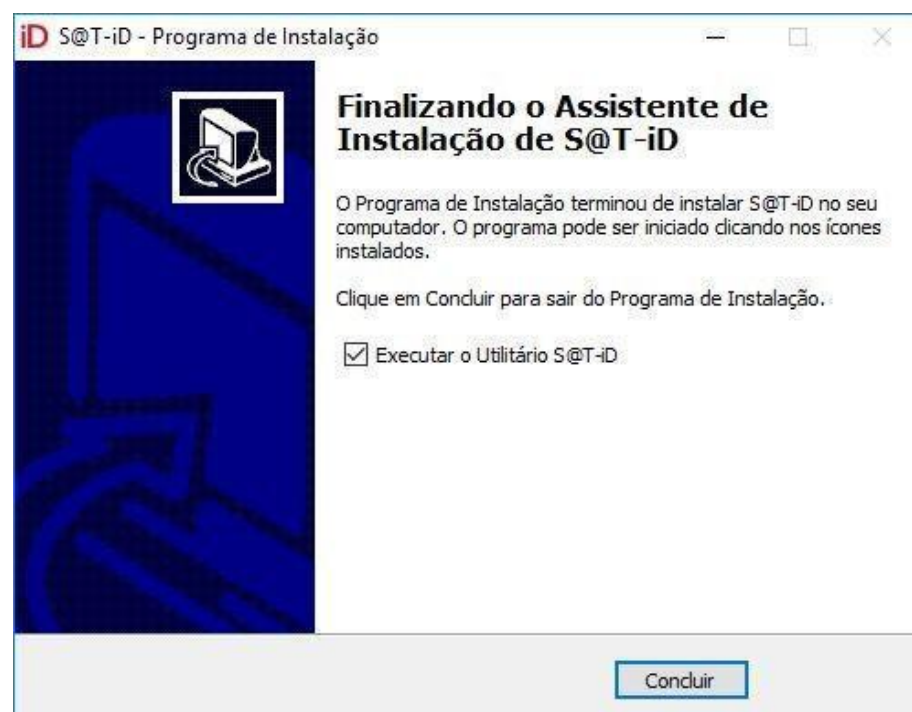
iD S@T-iD - Programa de Instalação

Finalizando o Assistente de Instalação de S@T-iD

O Programa de Instalação terminou de instalar S@T-iD no seu computador. O programa pode ser iniciado clicando nos ícones instalados.

Clique em Concluir para sair do Programa de Instalação.

Executar o Utilitário S@T-iD

Concluir